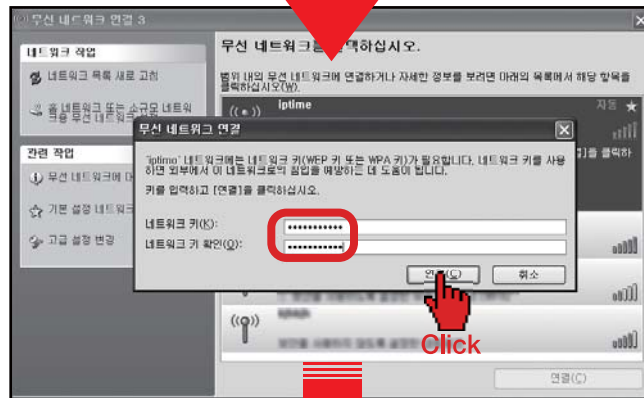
무선 네트워크 연결 3

네트워크 작업

네트워크 목록 새로 고침

홈 네트워크 또는 소규모 네트워크용 무선 네트워크 설정

관련 작업

무선 네트워크에 대

기본 설정 네트워크

고급 설정 변경

무선 네트워크를 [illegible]택하십시오.

범위 내의 무선 네트워크에 연결하거나 자세한 정보를 보려면 아래의 목록에서 해당 항목을 클릭하십시오(W).

iptime

자동

무선 네트워크 연결

'iptime' 네트워크에는 네트워크 키(WEP 키 또는 WPA 키)가 필요합니다. 네트워크 키를 사용하면 외부에서 이 네트워크로의 침입을 예방하는 데 도움이 됩니다.

키를 입력하고 [연결]을 클릭하십시오.

네트워크 키(K): ••••••••••••

네트워크 키 확인(O): ••••••••••••

연결(C)

취소

Click

연결(C)